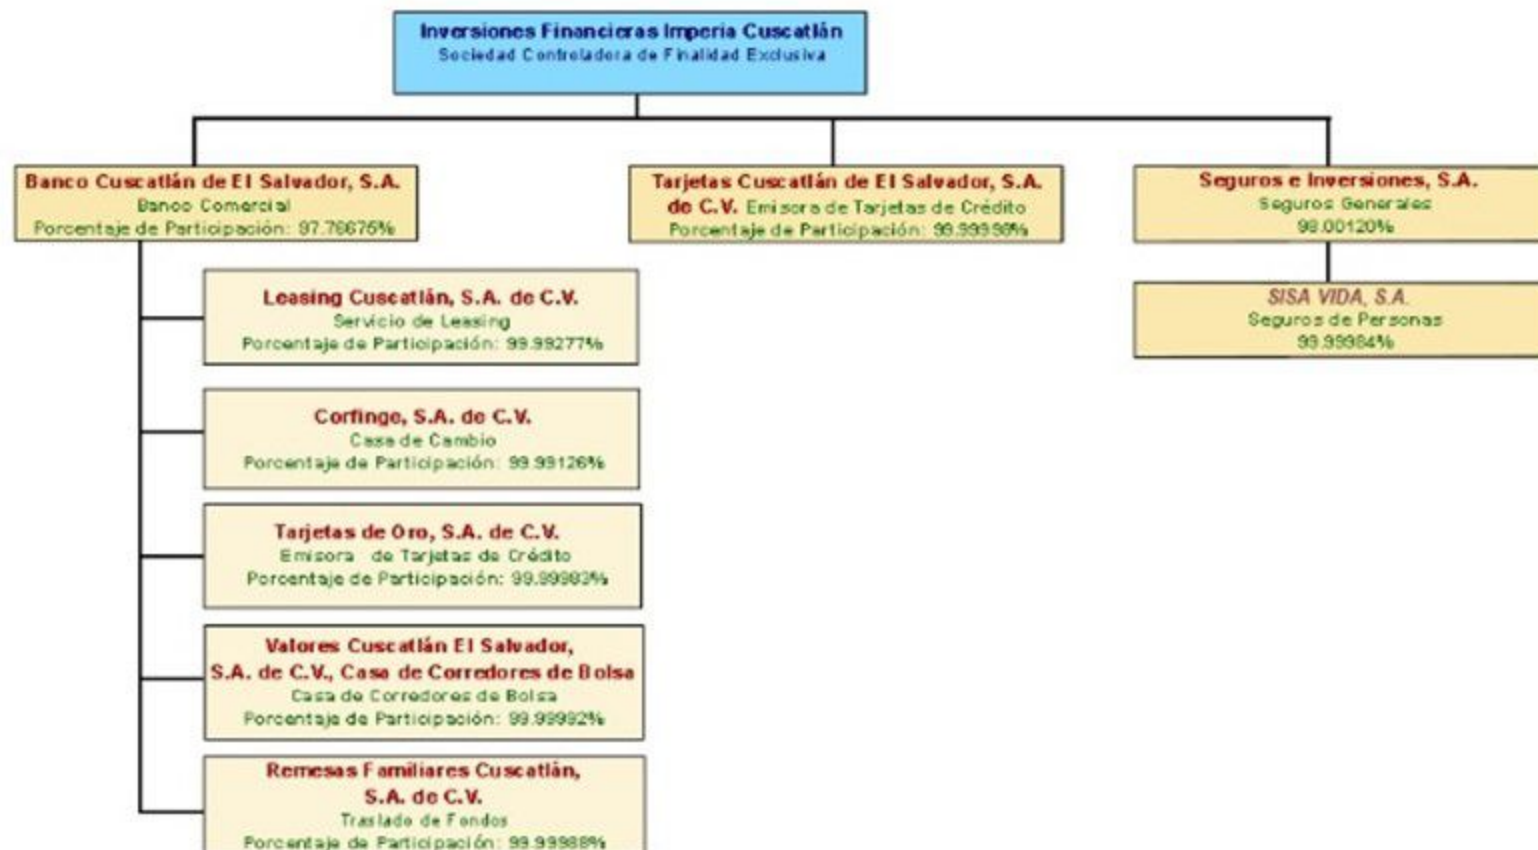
Inversiones Financieras Imperia Cuscatlán
Sociedad Controladora de Finalidad Exclusiva

Banco Cuscatlán de El Salvador, S.A.
Banco Comercial
Porcentaje de Participación: 97.78675%

Tarjetas Cuscatlán de El Salvador, S.A. de C.V. Emisora de Tarjetas de Crédito
Porcentaje de Participación: 99.99998%

Seguros e Inversiones, S.A.
Seguros Generales
98.00120%

SISA VIDA, S.A.
Seguros de Personas
99.99984%

Leasing Cuscatlán, S.A. de C.V.
Servicio de Leasing
Porcentaje de Participación: 99.99277%

Corfinge, S.A. de C.V.
Casa de Cambio
Porcentaje de Participación: 99.99126%

Tarjetas de Oro, S.A. de C.V.
Emisora de Tarjetas de Crédito
Porcentaje de Participación: 99.99983%

Valores Cuscatlán El Salvador, S.A. de C.V., Casa de Corredores de Bolsa
Casa de Corredores de Bolsa
Porcentaje de Participación: 99.99992%

Remesas Familiares Cuscatlán, S.A. de C.V.
Traslado de Fondos
Porcentaje de Participación: 99.99988%